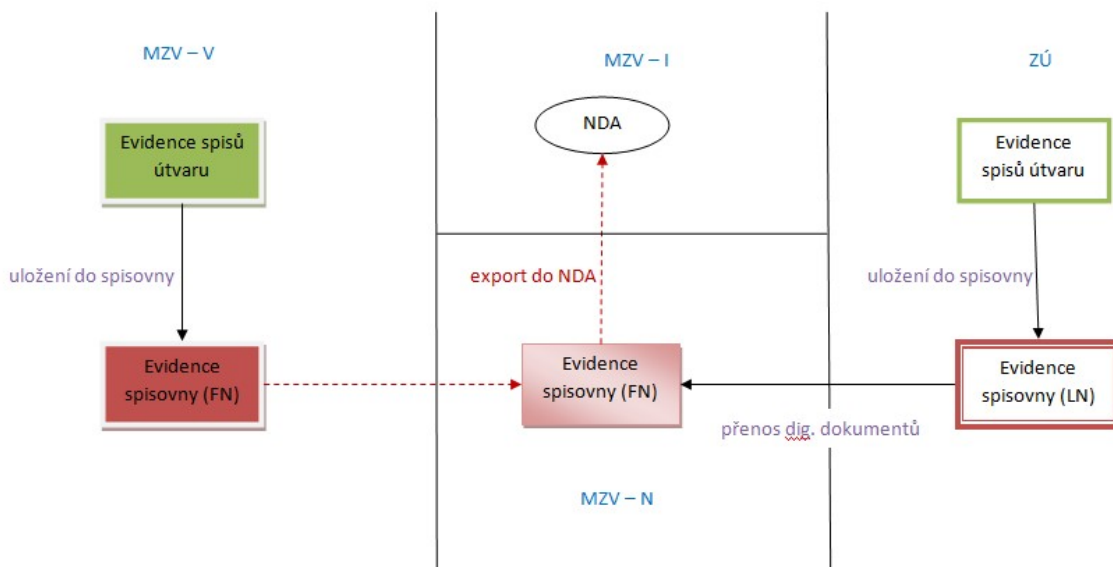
MZV – V

MZV – I

ZÚ

NDA

Evidence spisů útvaru

Evidence spisů útvaru

uložení do spisovny

export do NDA

uložení do spisovny

Evidence spisovny (FN)

Evidence spisovny (FN)

Evidence spisovny (LN)

přenos dig. dokumentů

MZV – N